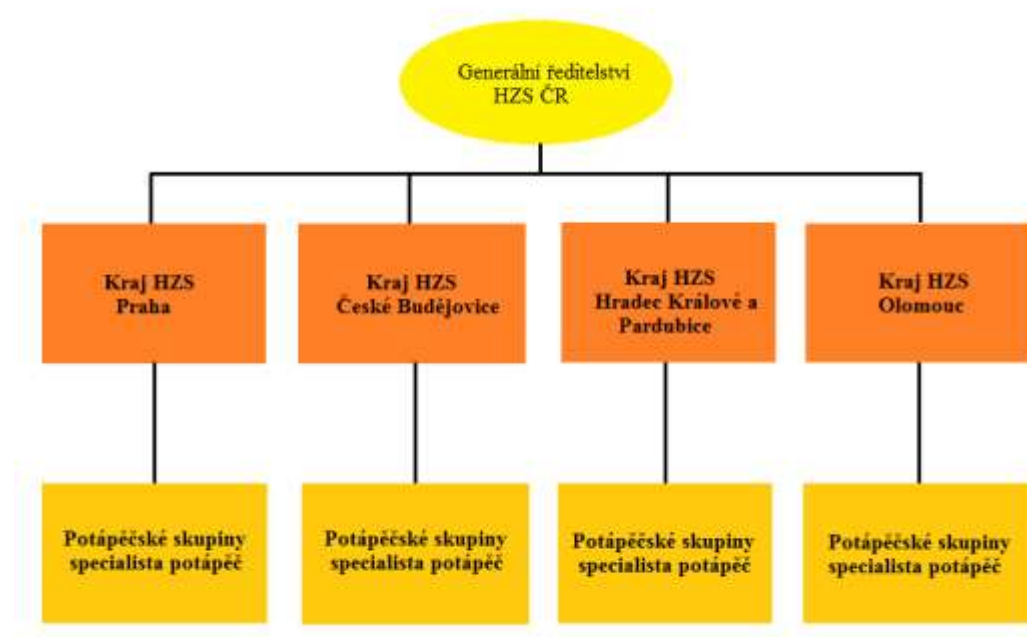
Generální ředitelství HZS ČR

Kraj HZS Praha

Kraj HZS České Budějovice

Kraj HZS Hradec Králové a Pardubice

Kraj HZS Olomouc

Potápěčské skupiny specialista potápěč

Potápěčské skupiny specialista potápěč

Potápěčské skupiny specialista potápěč

Potápěčské skupiny specialista potápěč